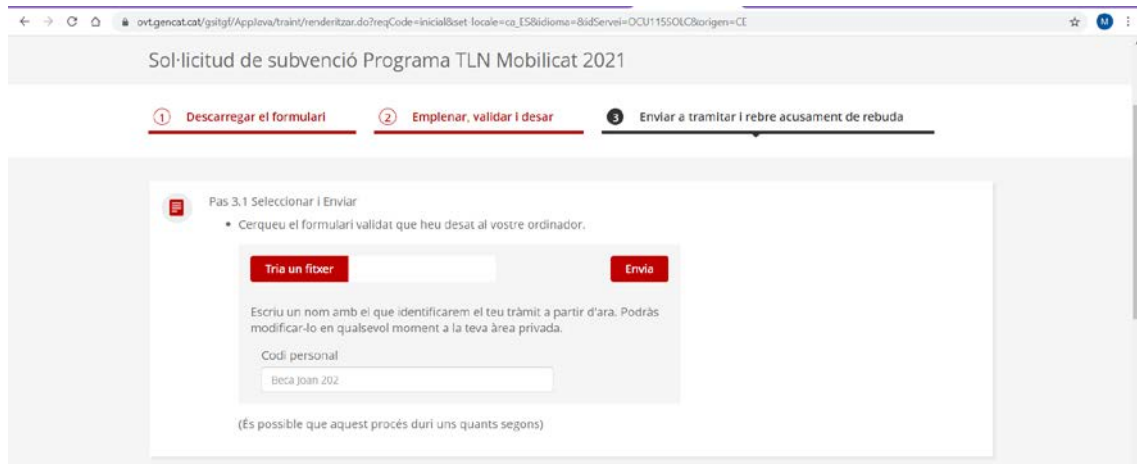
ovt.gencat.cat/gsitgf/Appjava/traint/renderitzar.do?reqCode=inicial&set-locale=ca_ES&idioma=&idServei=OCU115SOLC&origen=CE

M

Sol·licitud de subvenció Programa TLN Mobilicat 2021

1 Descarregar el formulari

2 Emplenar, validar i desar

3 Enviar a tramitar i rebre acusament de rebuda

Pas 3.1 Seleccionar i Enviar

• Cerqueu el formulari validat que heu desat al vostre ordinador.

Tria un fitxer

Envia

Escriu un nom amb el que identificarem el teu tràmit a partir d'ara. Podràs modificar-lo en qualsevol moment a la teva àrea privada.

Codi personal

Beca Joan 202

(És possible que aquest procés duri uns quants segons)